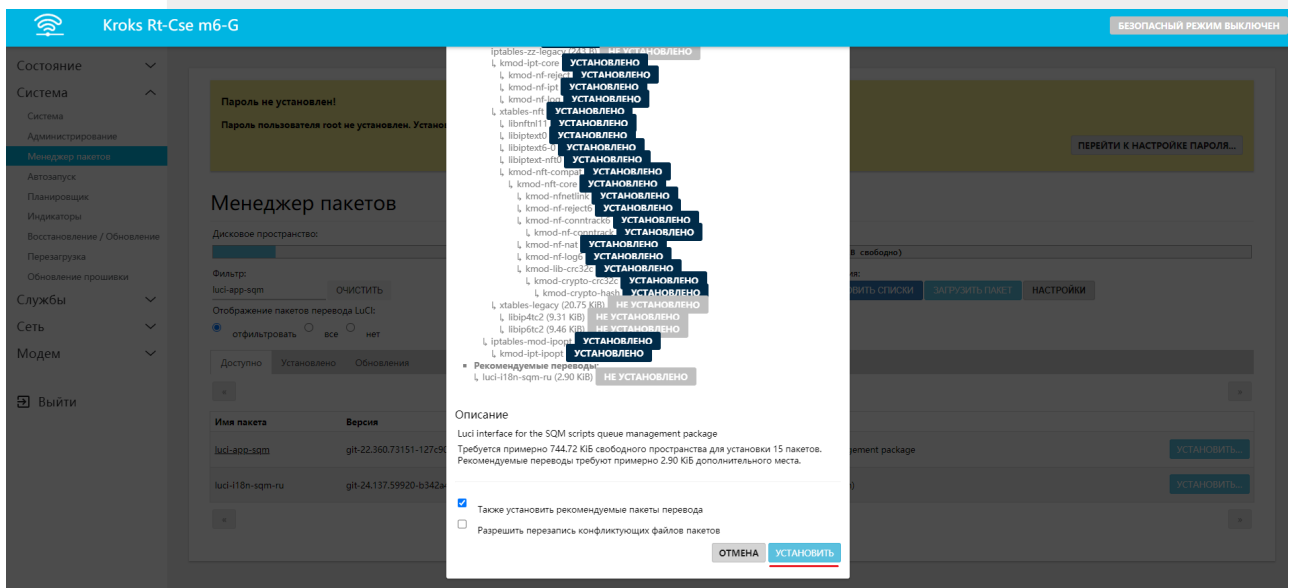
Kroks Rt-Cse m6-G

БЕЗОПАСНЫЙ РЕЖИМ ВЫКЛЮЧЕН

Состояние
Система
Система
Администрирование
Менеджер пакетов
Автозапуск
Планировщик
Индикаторы
Восстановление / Обновление
Перезагрузка
Обновление прошивки
Службы
Сеть
Модем
Выйти

Пароль не установлен!
Пароль пользователя root не установлен. Устано
ПЕРЕЙТИ К НАСТРОЙКЕ ПАРОЛЯ...

Менеджер пакетов
Дисковое пространство:
B свободно)
Фильтр:
luci-app-sqm ОЧИСТИТЬ
Отображение пакетов перевода LuCI:
отфильтровать все нет
ВИТЬ СПИСКИ ЗАГРУЗИТЬ ПАКЕТ НАСТРОЙКИ
Доступно Установлено Обновления

| Имя пакета | Версия | | |
|---|---|---|---|
| luci-app-sqm | git-22.360.73151-127c90 | gement package | УСТАНОВИТЬ... |
| luci-i18n-sqm-ru | git-24.137.59920-b342a | | УСТАНОВИТЬ... |

iptables-zz-legacy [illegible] НЕ УСТАНОВЛЕНО
kmod-ipt-core УСТАНОВЛЕНО
kmod-nf-reject УСТАНОВЛЕНО
kmod-nf-ipt УСТАНОВЛЕНО
kmod-nf-log УСТАНОВЛЕНО
xtables-nft УСТАНОВЛЕНО
libnftnl11 УСТАНОВЛЕНО
libiptext0 УСТАНОВЛЕНО
libiptext6-0 УСТАНОВЛЕНО
libiptext-nft0 УСТАНОВЛЕНО
kmod-nft-compat УСТАНОВЛЕНО
kmod-nft-core УСТАНОВЛЕНО
kmod-nfnetlink УСТАНОВЛЕНО
kmod-nf-reject6 УСТАНОВЛЕНО
kmod-nf-conntrack6 УСТАНОВЛЕНО
kmod-nf-conntrack УСТАНОВЛЕНО
kmod-nf-nat УСТАНОВЛЕНО
kmod-nf-log6 УСТАНОВЛЕНО
kmod-lib-crc32c УСТАНОВЛЕНО
kmod-crypto-crc32c УСТАНОВЛЕНО
kmod-crypto-hash УСТАНОВЛЕНО
xtables-legacy (20.75 KiB) НЕ УСТАНОВЛЕНО
libip4tc2 (9.31 KiB) НЕ УСТАНОВЛЕНО
libip6tc2 (9.46 KiB) НЕ УСТАНОВЛЕНО
iptables-mod-ipopt УСТАНОВЛЕНО
kmod-ipt-ipopt УСТАНОВЛЕНО
Рекомендуемые переводы:
luci-i18n-sqm-ru (2.90 KiB) НЕ УСТАНОВЛЕНО

Описание
Luci interface for the SQM scripts queue management package
Требуется примерно 744.72 KiB свободного пространства для установки 15 пакетов.
Рекомендуемые переводы требуют примерно 2.90 KiB дополнительного места.

Также установить рекомендуемые пакеты перевода
Разрешить перезапись конфликтующих файлов пакетов
ОТМЕНА УСТАНОВИТЬ